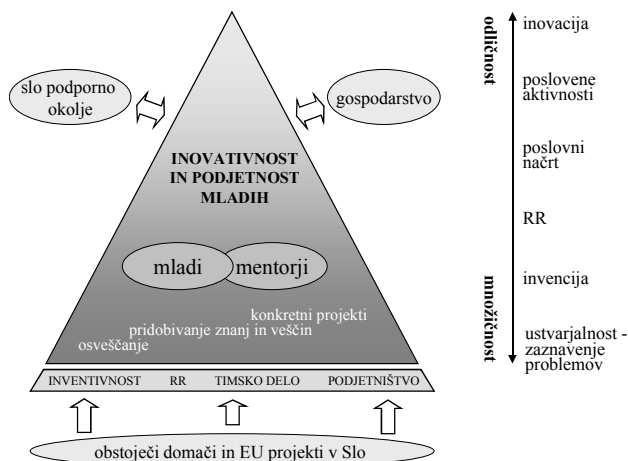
slo podporno okolje

gospodarstvo

INOVATIVNOST IN PODJETNOST MLADIH

mladi

mentorji

konkretni projekti

pridobivanje znanj in veščin

osveščanje

INVENTIVNOST

RR

TIMSKO DELO

PODJETNIŠTVO

obstoječi domači in EU projekti v Slo

odličnost

množičnost

inovacija

poslovene aktivnosti

poslovni načrt

RR

invencija

ustvarjalnost - zaznavenje problemov